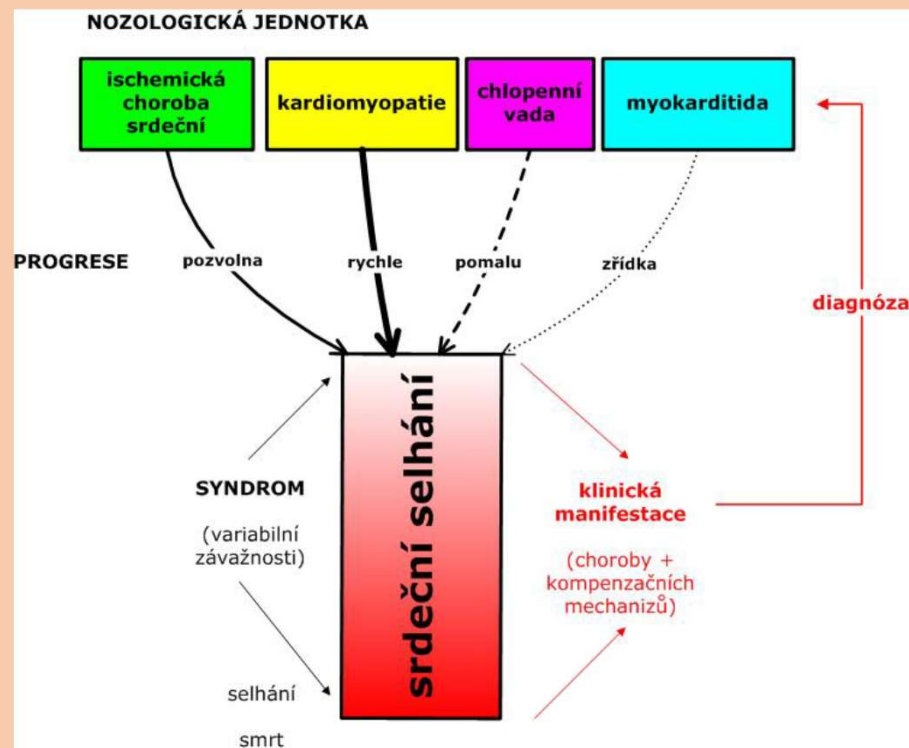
NOZOLOGICKÁ JEDNOTKA

ischemická choroba srdeční

kardiomyopatie

chlopenní vada

myokarditida

PROGRESE

pozvolna

rychle

pomalu

zřídka

diagnóza

srdeční selhání

SYNDROM

(variabilní závažnosti)

klinická manifestace

(choroby + kompenzačních mechanizů)

selhání

smrt